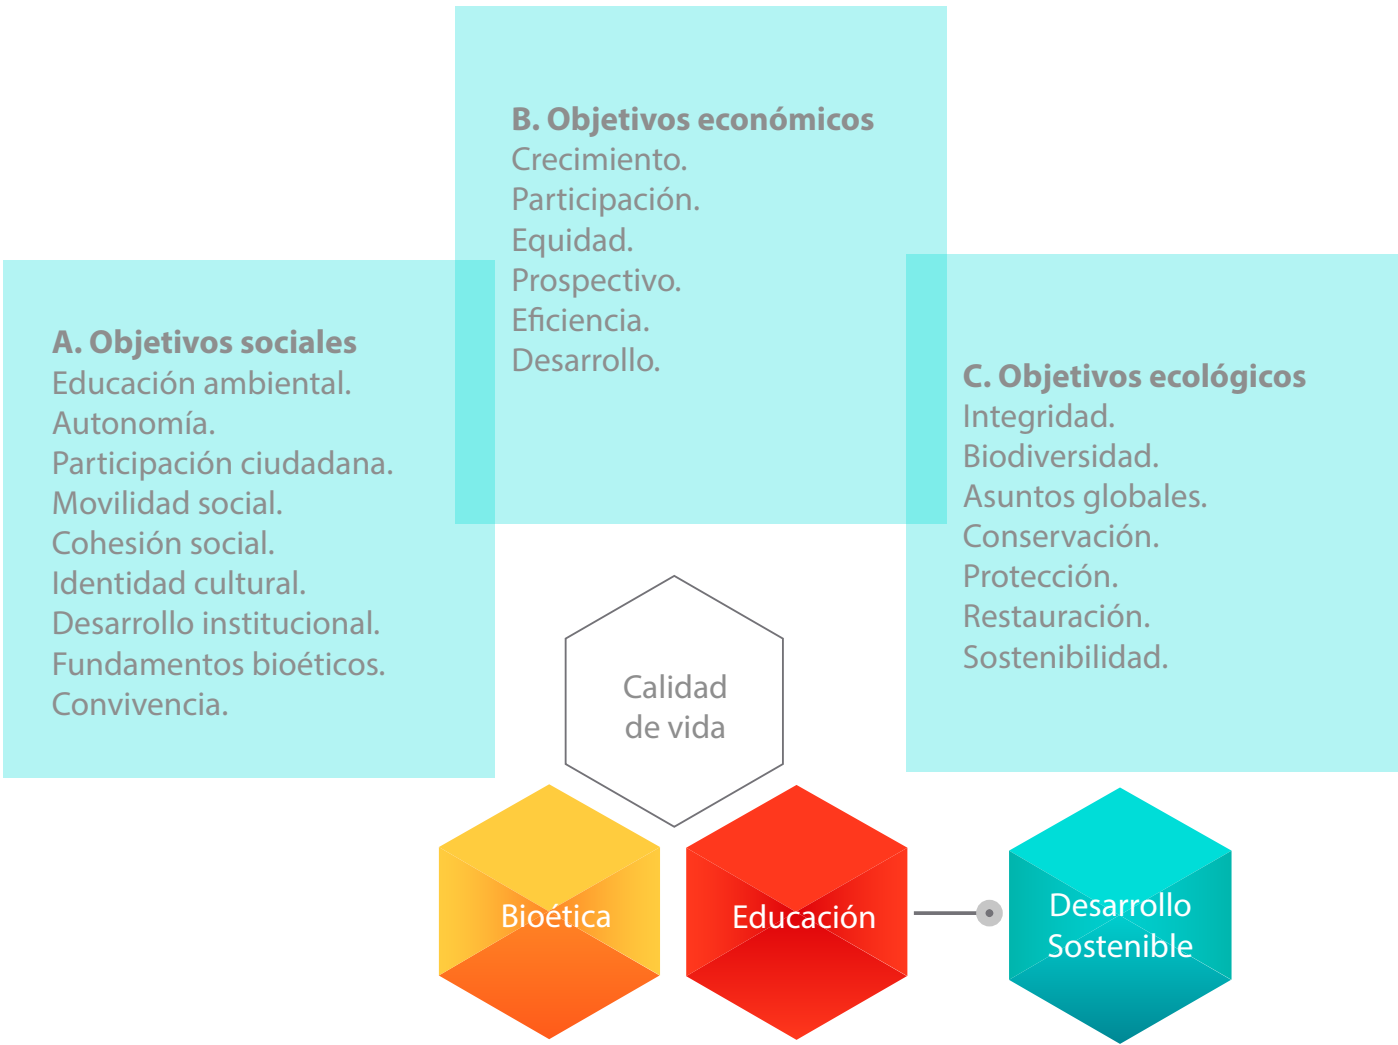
B. Objetivos económicos
Crecimiento.
Participación.
Equidad.
Prospectivo.
Eficiencia.
Desarrollo.

A. Objetivos sociales
Educación ambiental.
Autonomía.
Participación ciudadana.
Movilidad social.
Cohesión social.
Identidad cultural.
Desarrollo institucional.
Fundamentos bioéticos.
Convivencia.

C. Objetivos ecológicos
Integridad.
Biodiversidad.
Asuntos globales.
Conservación.
Protección.
Restauración.
Sostenibilidad.

Calidad de vida

Bioética

Educación

Desarrollo Sostenible